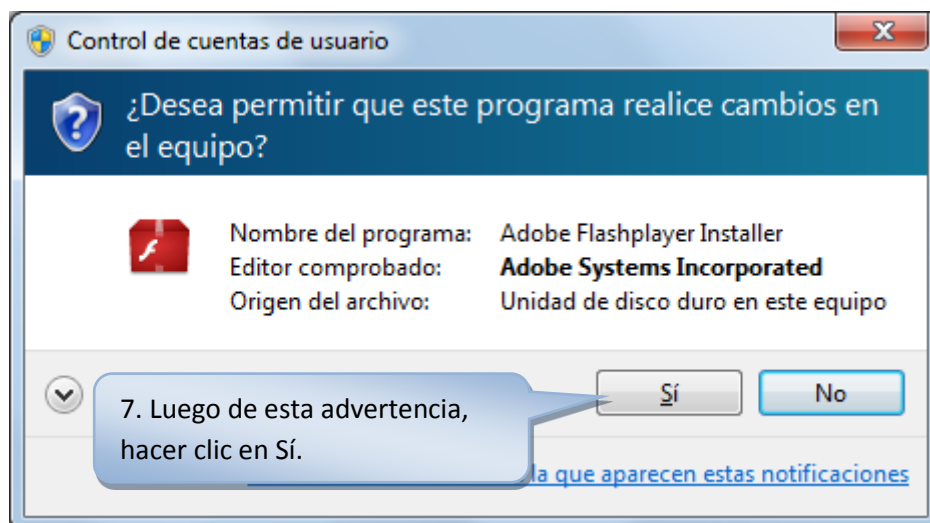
Control de cuentas de usuario

¿Desea permitir que este programa realice cambios en el equipo?

| | |
|---|---|
| Nombre del programa: | Adobe Flashplayer Installer |
| Editor comprobado: | **Adobe Systems Incorporated** |
| Origen del archivo: | Unidad de disco duro en este equipo |

Sí

No

7. Luego de esta advertencia, hacer clic en Sí.

la que aparecen estas notificaciones